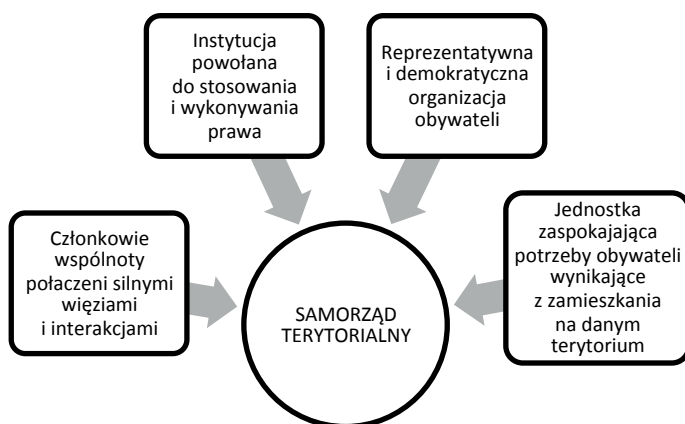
Instytucja powołana do stosowania i wykonywania prawa

Reprezentatywna i demokratyczna organizacja obywateli

Członkowie wspólnoty połaczeni silnymi więziami i interakcjami

SAMORZĄD TERYTORIALNY

Jednostka zaspokajająca potrzeby obywateli wynikające z zamieszkania na danym terytorium